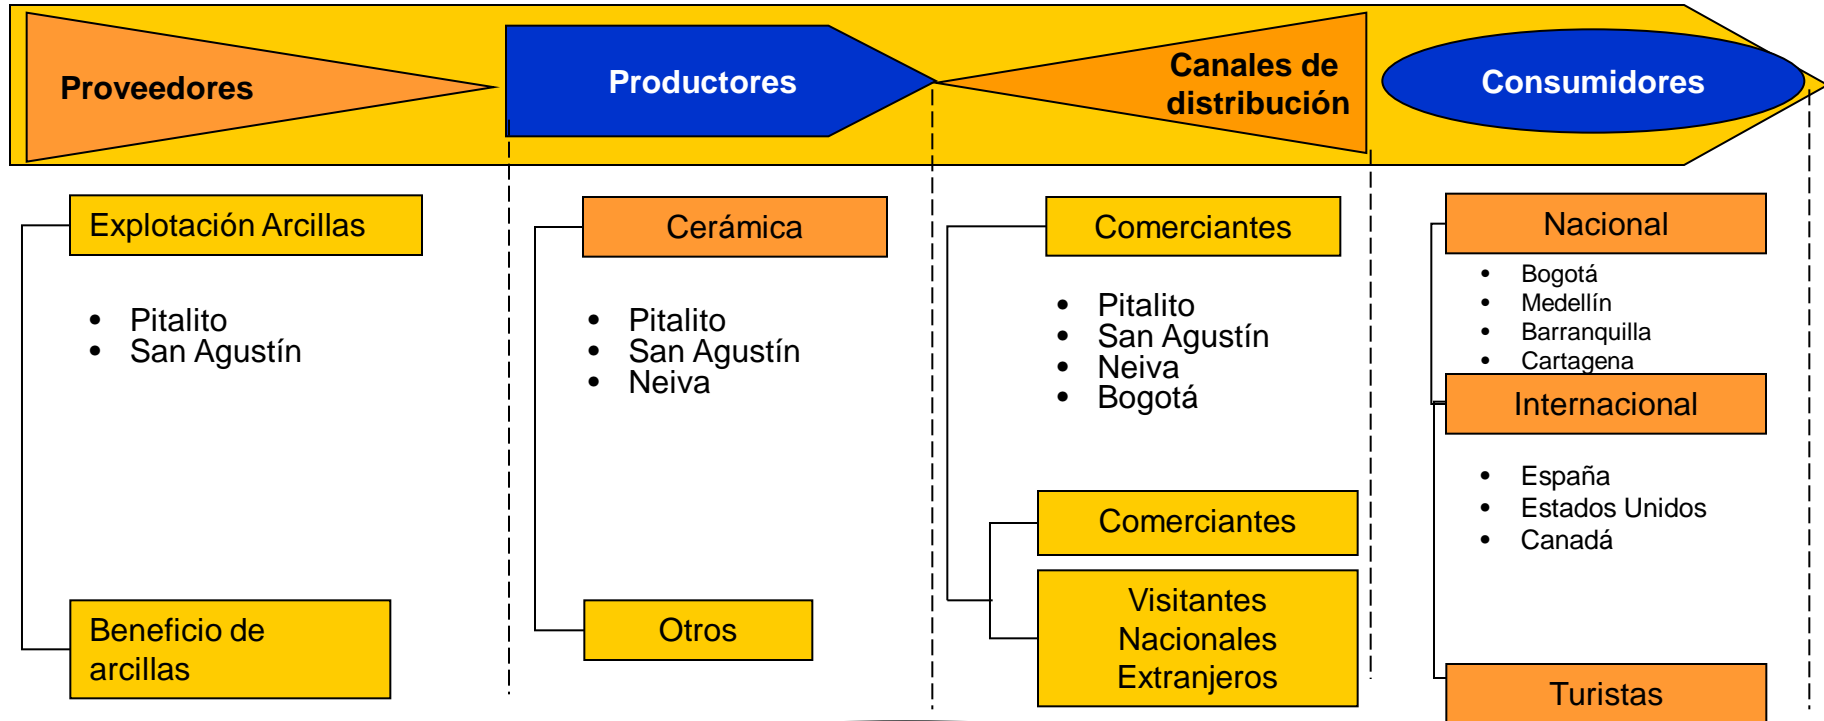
Proveedores

Productores

Canales de distribución

Consumidores

Explotación Arcillas

- Pitalito
- San Agustín

Beneficio de arcillas

Cerámica

- Pitalito
- San Agustín
- Neiva

Otros

Comerciantes

- Pitalito
- San Agustín
- Neiva
- Bogotá

Comerciantes

Visitantes Nacionales Extranjeros

Nacional

- Bogotá
- Medellín
- Barranquilla
- Cartagena

Internacional

- España
- Estados Unidos
- Canadá

Turistas